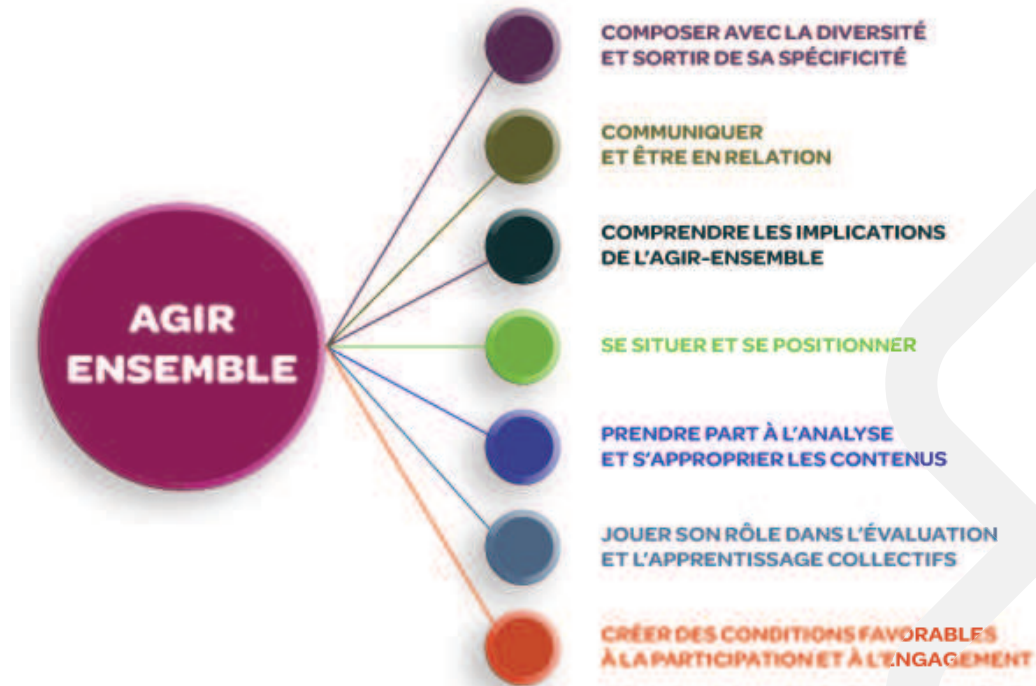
AGIR ENSEMBLE

COMPOSER AVEC LA DIVERSITÉ ET SORTIR DE SA SPÉCIFICITÉ

COMMUNIQUER ET ÊTRE EN RELATION

COMPRENDRE LES IMPLICATIONS DE L'AGIR-ENSEMBLE

SE SITUER ET SE POSITIONNER

PRENDRE PART À L'ANALYSE ET S'APPROPRIER LES CONTENUS

JOUER SON RÔLE DANS L'ÉVALUATION ET L'APPRENTISSAGE COLLECTIFS

CRÉER DES CONDITIONS FAVORABLES À LA PARTICIPATION ET À L'ENGAGEMENT